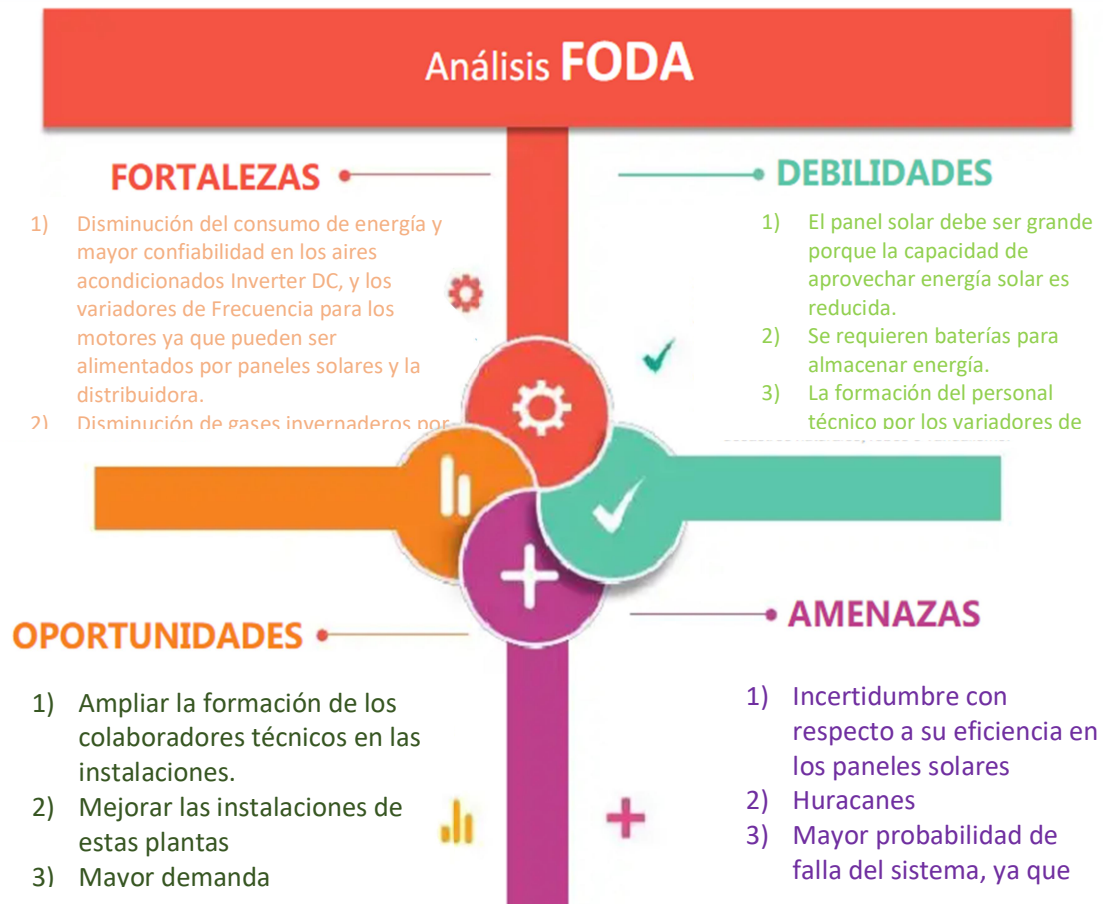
Análisis FODA

FORTALEZAS

1) Disminución del consumo de energía y mayor confiabilidad en los aires acondicionados Inverter DC, y los variadores de Frecuencia para los motores ya que pueden ser alimentados por paneles solares y la distribuidora.
2) Disminución de gases invernaderos por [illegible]

DEBILIDADES

1) El panel solar debe ser grande porque la capacidad de aprovechar energía solar es reducida.
2) Se requieren baterías para almacenar energía.
3) La formación del personal técnico por los variadores de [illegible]

OPORTUNIDADES

1) Ampliar la formación de los colaboradores técnicos en las instalaciones.
2) Mejorar las instalaciones de estas plantas
3) Mayor demanda

AMENAZAS

1) Incertidumbre con respecto a su eficiencia en los paneles solares
2) Huracanes
3) Mayor probabilidad de falla del sistema, ya que